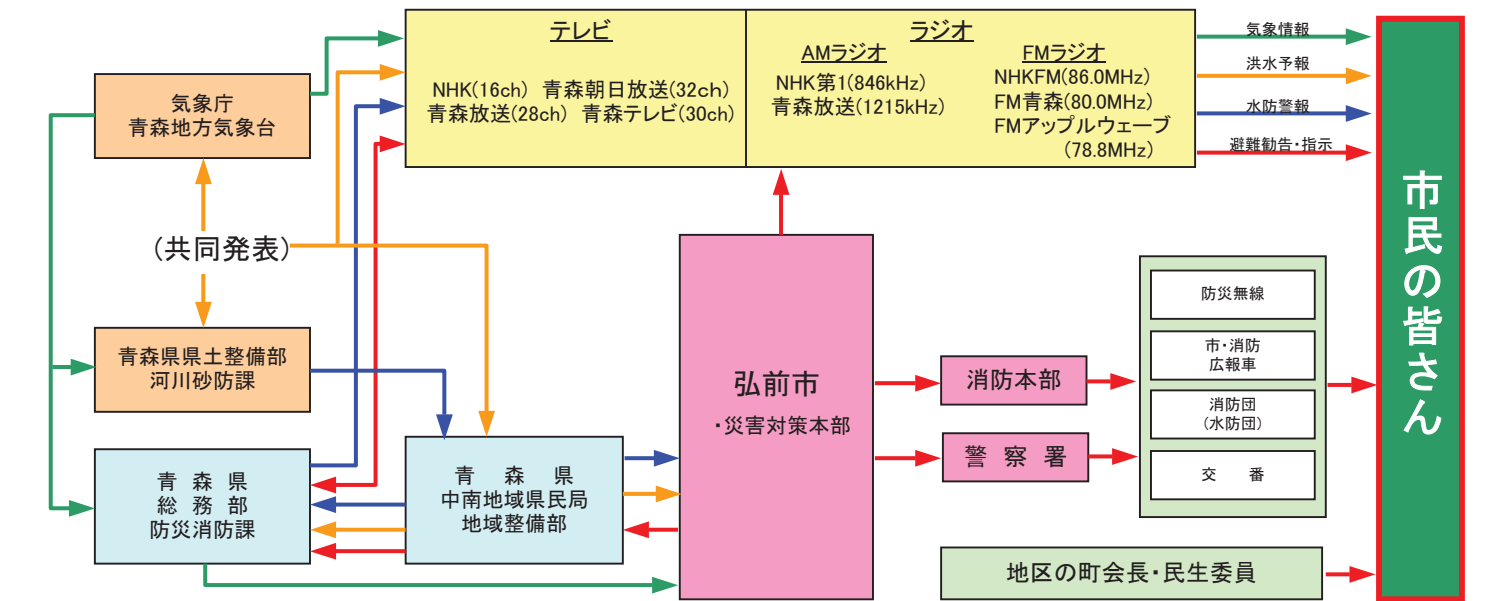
テレビ

NHK(16ch) 青森朝日放送(32ch)
青森放送(28ch) 青森テレビ(30ch)

ラジオ

AMラジオ
NHK第1(846kHz)
青森放送(1215kHz)

FMラジオ
NHKFM(86.0MHz)
FM青森(80.0MHz)
FMアップルウェーブ
(78.8MHz)

気象情報
洪水予報
水防警報
避難勧告・指示

市民の皆さん

気象庁
青森地方気象台

(共同発表)

青森県県土整備部
河川砂防課

青森県
総務部
防災消防課

青森県
中南地域県民局
地域整備部

弘前市
・災害対策本部

消防本部

警察署

防災無線

市・消防
広報車

消防団
(水防団)

交番

地区の町会長・民生委員